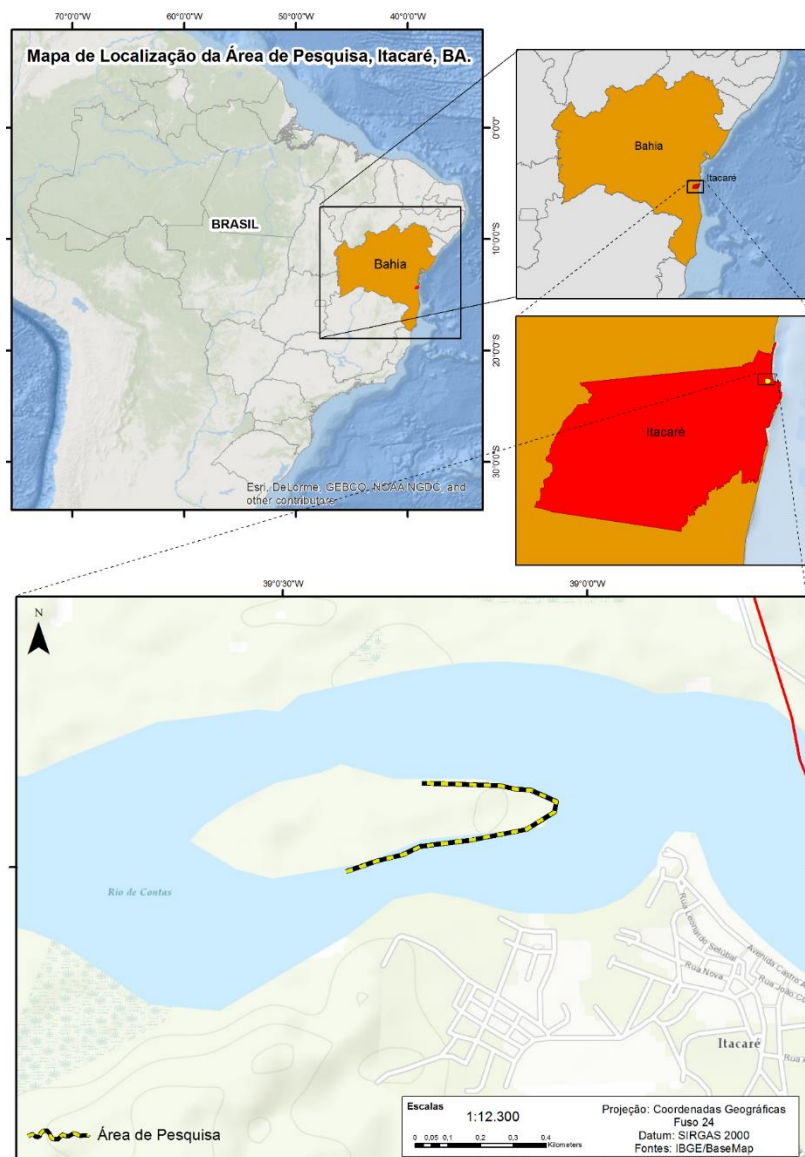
70°0'0"W 60°0'0"W 50°0'0"W 40°0'0"W

Mapa de Localização da Área de Pesquisa, Itacaré, BA.

BRASIL

Bahia

0°0'0"

10°0'0"S

20°0'0"S

30°0'0"S

Esri, DeLorme, GEBCO, NOAA NGDC, and other contributors

Bahia

Itacaré

Itacaré

39°0'30"W 39°0'0"W

N

Rio de Contas

Rua Leonardo Setubal

Rua Nova

Avenida Castro A

Rua João C

Itacaré

Rua A

Área de Pesquisa

Escalas
1:12.300
0 0,05 0,1 0,2 0,3 0,4 Kilometers

Projeção: Coordenadas Geográficas
Fuso 24
Datum: SIRGAS 2000
Fontes: IBGE/BaseMap